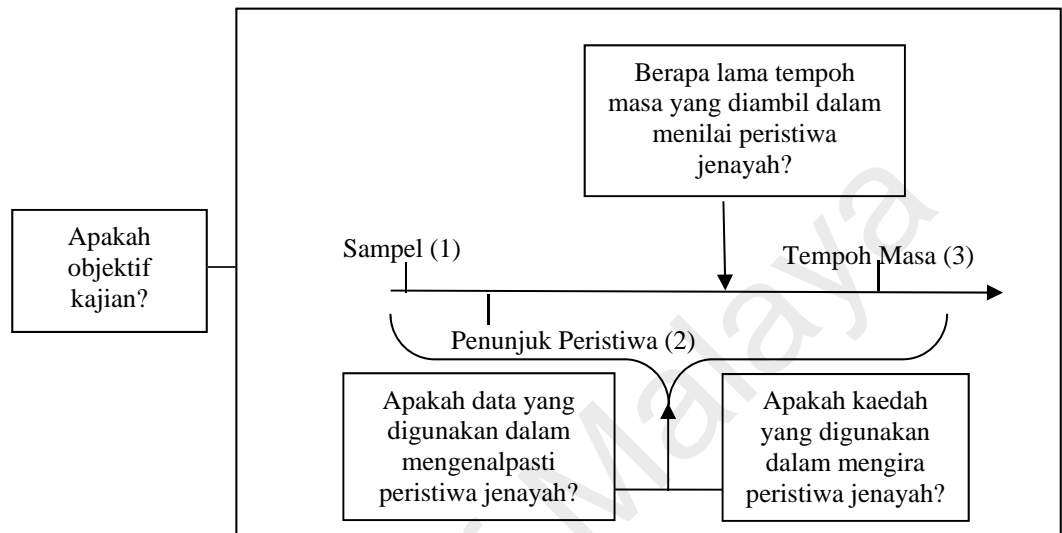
Apakah objektif kajian?

Berapa lama tempoh masa yang diambil dalam menilai peristiwa jenayah?

Sampel (1)

Tempoh Masa (3)

Penunjuk Peristiwa (2)

Apakah data yang digunakan dalam mengenalpasti peristiwa jenayah?

Apakah kaedah yang digunakan dalam mengira peristiwa jenayah?

Malaya